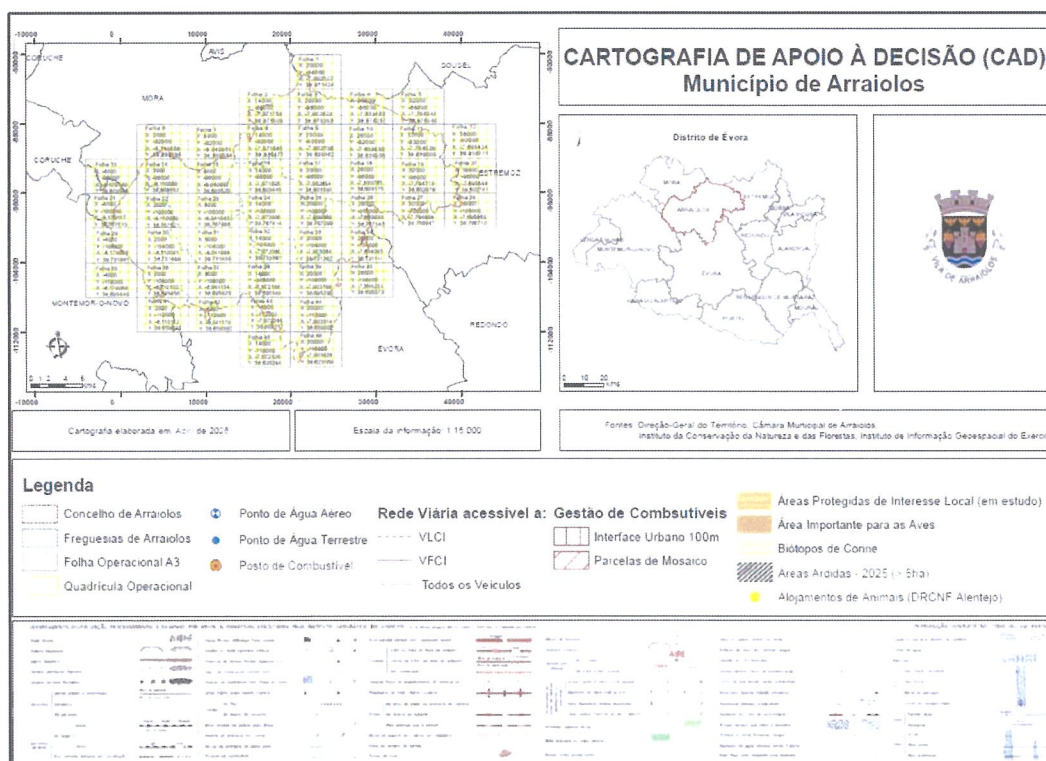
CARTOGRAFIA DE APOIO À DECISÃO (CAD)
Município de Arraiolos

-10000 0 10000 20000 30000 40000

CORUCHE
AVIS
SOUSEL
MORA
CORUCHE
ESTREMOZ
MONTEMOR-O-NOVO
REDONDO
ÉVORA

Distrito de Évora

VILA DE ARRAIOLOS

Cartografia elaborada em Abril de 2025

Escala da informação: 1:15 000

Fontes: Direção-Geral do Território, Câmara Municipal de Arraiolos, Instituto da Conservação da Natureza e das Florestas, Instituto de Informação Geoespacial do Exército

Legenda

Concelho de Arraiolos
Freguesias de Arraiolos
Folha Operacional A3
Quadrícula Operacional

Ponto de Água Aéreo
Ponto de Água Terrestre
Posto de Combustível

Rede Viária acessível a:
VLCI
VFCI
Todos os Veículos

Gestão de Combustíveis
Interface Urbano 100m
Parcelas de Mosaico

Áreas Protegidas de Interesse Local (em estudo)
Área Importante para as Aves
Biótopos de Conne
Áreas Ardidas - 2025 (> 5ha)
Alojamentos de Animais (DRCNF Alentejo)

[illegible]